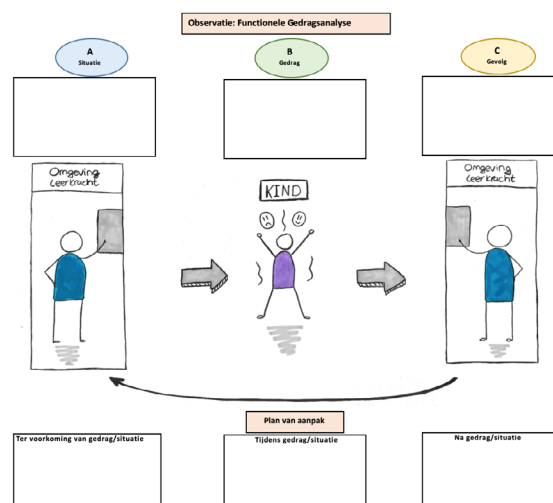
Observatie: Functionele Gedragsanalyse

A
Situatie

B
Gedrag

C
Gevolg

Omgeving
Leerkracht

KIND

Omgeving
Leerkracht

Plan van aanpak

Ter voorkoming van gedrag/situatie

Tijdens gedrag/situatie

Na gedrag/situatie